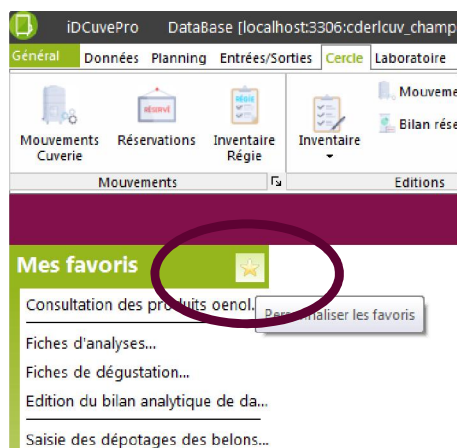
iDCuvePro DataBase [localhost:3306:cderlcuv_champ

Général Données Planning Entrées/Sorties Cercle Laboratoire

Mouvements Cuverie
Réservations
Inventaire Régie
Inventaire
Mouveme
Bilan rése

Mouvements
Editions

Mes favoris

Consultation des produits oenol...
Personnaliser les favoris

Fiches d'analyses...
Fiches de dégustation...
Edition du bilan analytique de da...

Saisie des dépotages des belons...